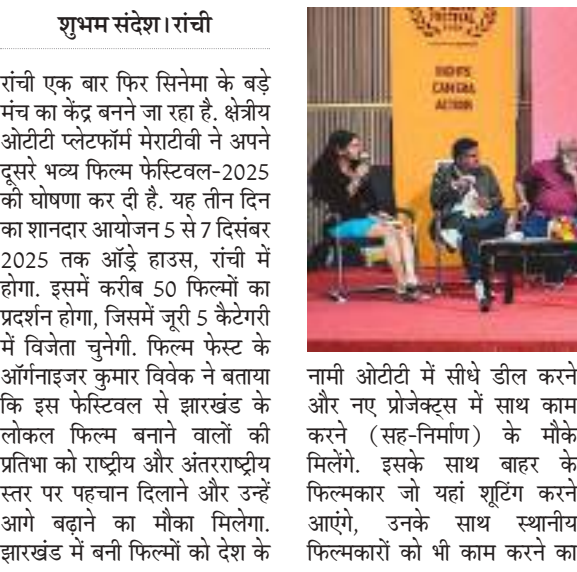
शुभम संदेश। रांची

रांची एक बार फिर सिनेमा के बड़े मंच का केंद्र बनने जा रहा है. क्षेत्रीय ओटीटी प्लेटफॉर्म मेराटीवी ने अपने दूसरे भव्य फिल्म फेस्टिवल-2025 की घोषणा कर दी है. यह तीन दिन का शानदार आयोजन 5 से 7 दिसंबर 2025 तक ऑड्रे हाउस, रांची में होगा. इसमें करीब 50 फिल्मों का प्रदर्शन होगा, जिसमें जूरी 5 कैटेगरी में विजेता चुनेगी. फिल्म फेस्ट के ऑर्गनाइजर कुमार विवेक ने बताया कि इस फेस्टिवल से झारखंड के लोकल फिल्म बनाने वालों की प्रतिभा को राष्ट्रीय और अंतरराष्ट्रीय स्तर पर पहचान दिलाने और उन्हें आगे बढ़ाने का मौका मिलेगा. झारखंड में बनी फिल्मों को देश के

FESTIVAL

LIGHTS CAMERA ACTION

नामी ओटीटी में सीधे डील करने और नए प्रोजेक्ट्स में साथ काम करने (सह-निर्माण) के मौके मिलेंगे. इसके साथ बाहर के फिल्मकार जो यहां शूटिंग करने आएंगे, उनके साथ स्थानीय फिल्मकारों को भी काम करने का